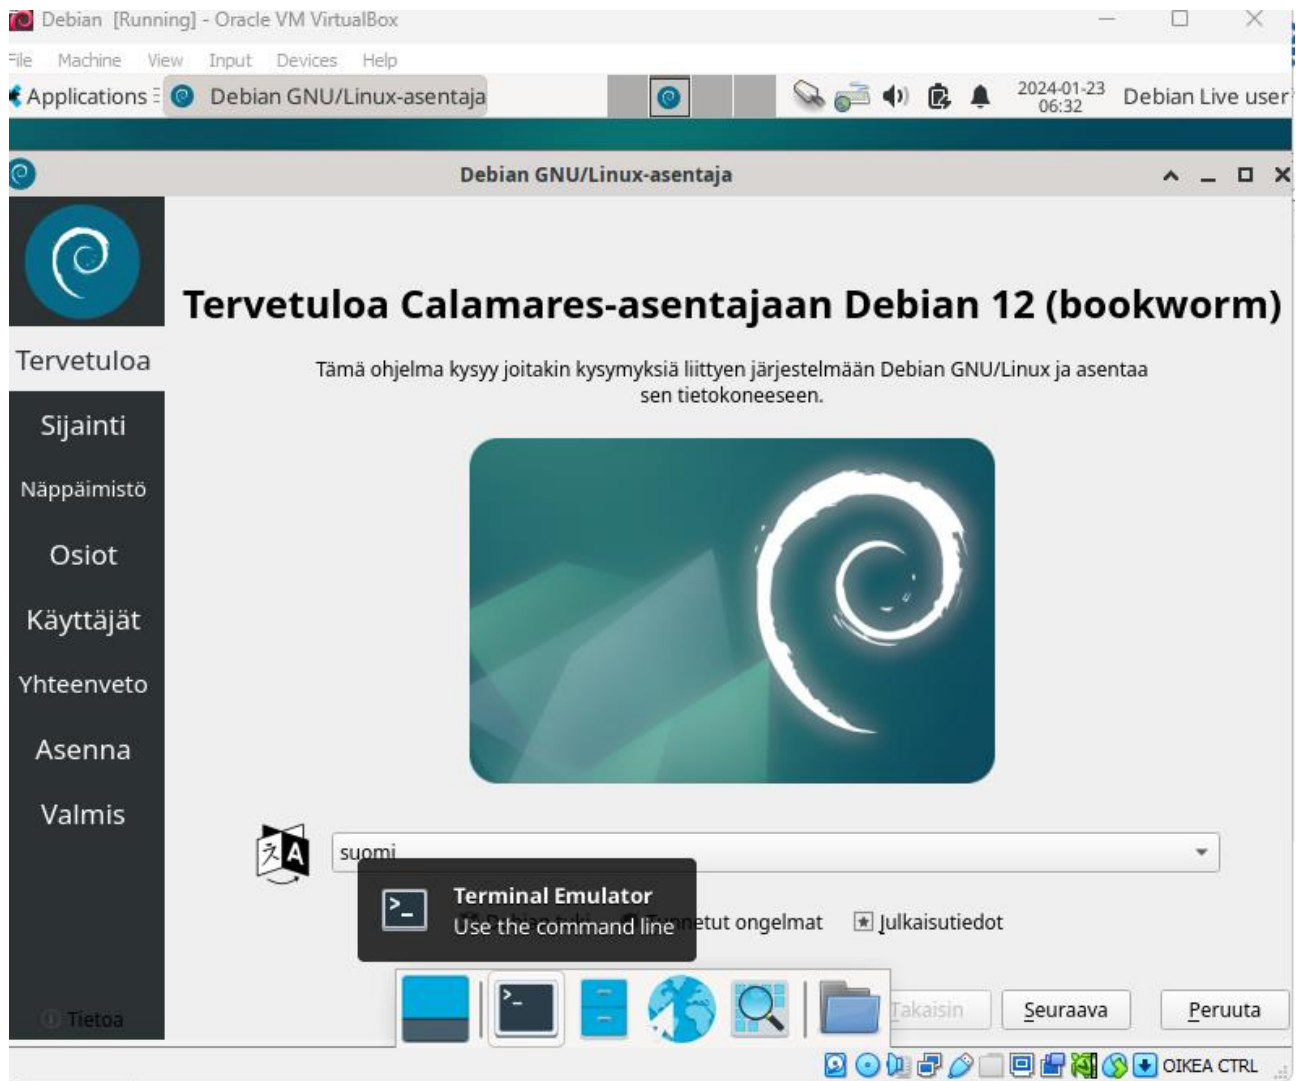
Debian [Running] - Oracle VM VirtualBox

File Machine View Input Devices Help

Applications Debian GNU/Linux-asentaja 2024-01-23 06:32 Debian Live user

Debian GNU/Linux-asentaja

Tervetuloa
Sijainti
Näppäimistö
Osiot
Käyttäjät
Yhteenveto
Asenna
Valmis

Tietoa

Tervetuloa Calamares-asentajaan Debian 12 (bookworm)

Tämä ohjelma kysyy joitakin kysymyksiä liittyen järjestelmään Debian GNU/Linux ja asentaa sen tietokoneeseen.

suomi

Terminal Emulator
Use the command line

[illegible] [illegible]nnetut ongelmat Julkaisutiedot

Takaisin Seuraava Peruuta

OIKEA CTRL